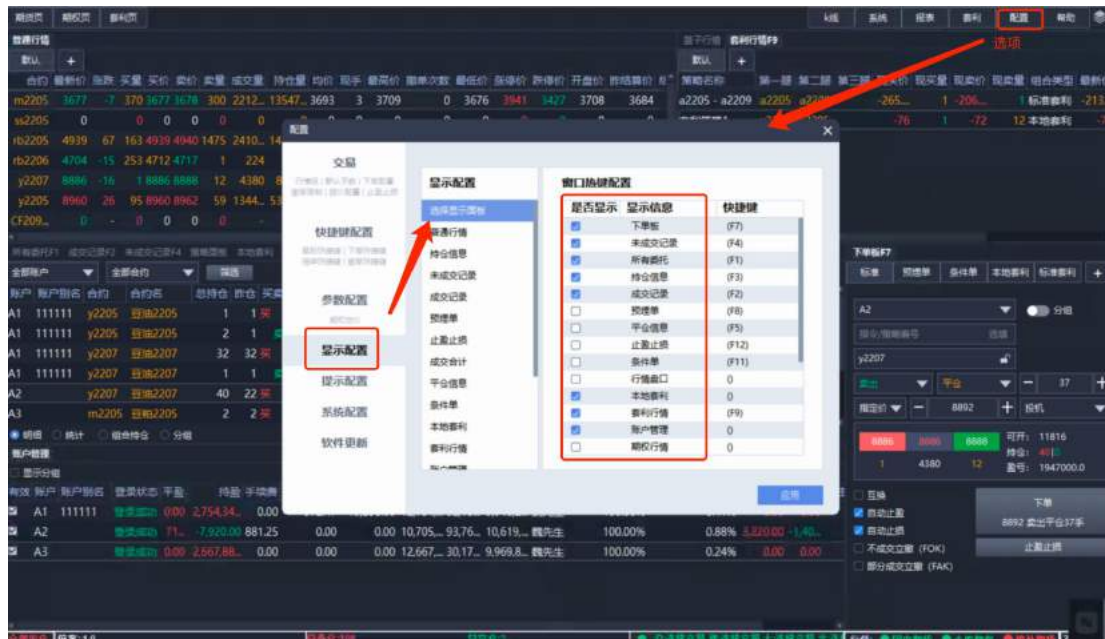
期货页 期权页 套利页
K线 系统 报表 套利 配置 帮助
选项
普通行情
默认 +
合约 最新价 涨跌 买量 买价 卖价 卖量 成交量 持仓量 均价 现手 最高价 撤单次数 最低价 涨停价 跌停价 开盘价 昨结算价
m2205 3677 -7 370 3677 3678 300 2212... 13547... 3693 3 3709 0 3676 3941 3427 3708 3684
ss2205 0 0 0 0 0
rb2205 4939 67 163 4939 4940 1475 2410... 14
rb2206 4704 -15 253 4712 4717 1 224
y2207 8886 -16 1 8886 8888 12 4380 8
y2205 8960 26 95 8960 8962 59 1344... 53
CF209... 0 0
套利行情F9
默认 +
策略名称 第一腿 第二腿 第三腿 现买价 现买量 现卖价 现卖量 组合类型
a2205 - a2209 a2205 -265... 1 -206... 1 标准套利 -213
-76 1 -72 12 本地套利
配置
交易
快捷键配置
参数配置
显示配置
提示配置
系统配置
软件更新
显示配置
选择显示面板
普通行情
持仓信息
未成交记录
成交记录
预埋单
止盈止损
成交合计
平台信息
条件单
本地套利
套利行情
窗口热键配置
| 是否显示 | 显示信息 | 快捷键 |
|---|---|---|
| ☑ | 下单板 | (F7) |
| ☑ | 未成交记录 | (F4) |
| ☑ | 所有委托 | (F1) |
| ☑ | 持仓信息 | (F3) |
| ☑ | 成交记录 | (F2) |
| ☐ | 预埋单 | (F8) |
| ☐ | 平仓信息 | (F5) |
| ☐ | 止盈止损 | (F12) |
| ☐ | 条件单 | (F11) |
| ☐ | 行情窗口 | 0 |
| ☑ | 本地套利 | 0 |
| ☑ | 套利行情 | (F9) |
| ☑ | 账户管理 | 0 |
| ☐ | 期权行情 | 0 |
应用
全部账户 全部合约 筛选
账户 账户别名 合约 合约名 总持仓 昨仓
A1 111111 y2205 豆油2205 1 1
A1 111111 y2205 豆油2205 2 1
A1 111111 y2207 豆油2207 32 32
A1 111111 y2207 豆油2207 1 1
A2 y2207 豆油2207 40 22
A3 m2205 豆粕2205 2 2
明细 统计 组合持仓 分组
账户管理
显示分组
有效 账户 账户别名 登录状态 平盈
A1 111111 登录成功 0.00 2,754.34... 0.00
A2 登录成功 71... -7,920.00 881.25 0.00 0.00 10,705... 93,76... 10,619... 魏先生 100.00% 0.88% 3,320.00 -1,40...
A3 登录成功 0.00 2,567.88... 0.00 0.00 0.00 12,667... 30,17... 9,969.8... 魏先生 100.00% 0.24% 0.00 0.00
下单板F7
标准 预埋单 条件单 本地套利 标准套利
A2 分组
y2207
卖出 平仓 37
指定价 8892 投机
8886 8888 可开: 11816
1 4380 12 持仓: 40
盈亏: 1947000.0
互锁
自动止盈
自动止损
不成交立撤 (FOK)
部分成交立撤 (FAK)
下单
8892 卖出平仓37手
止盈止损